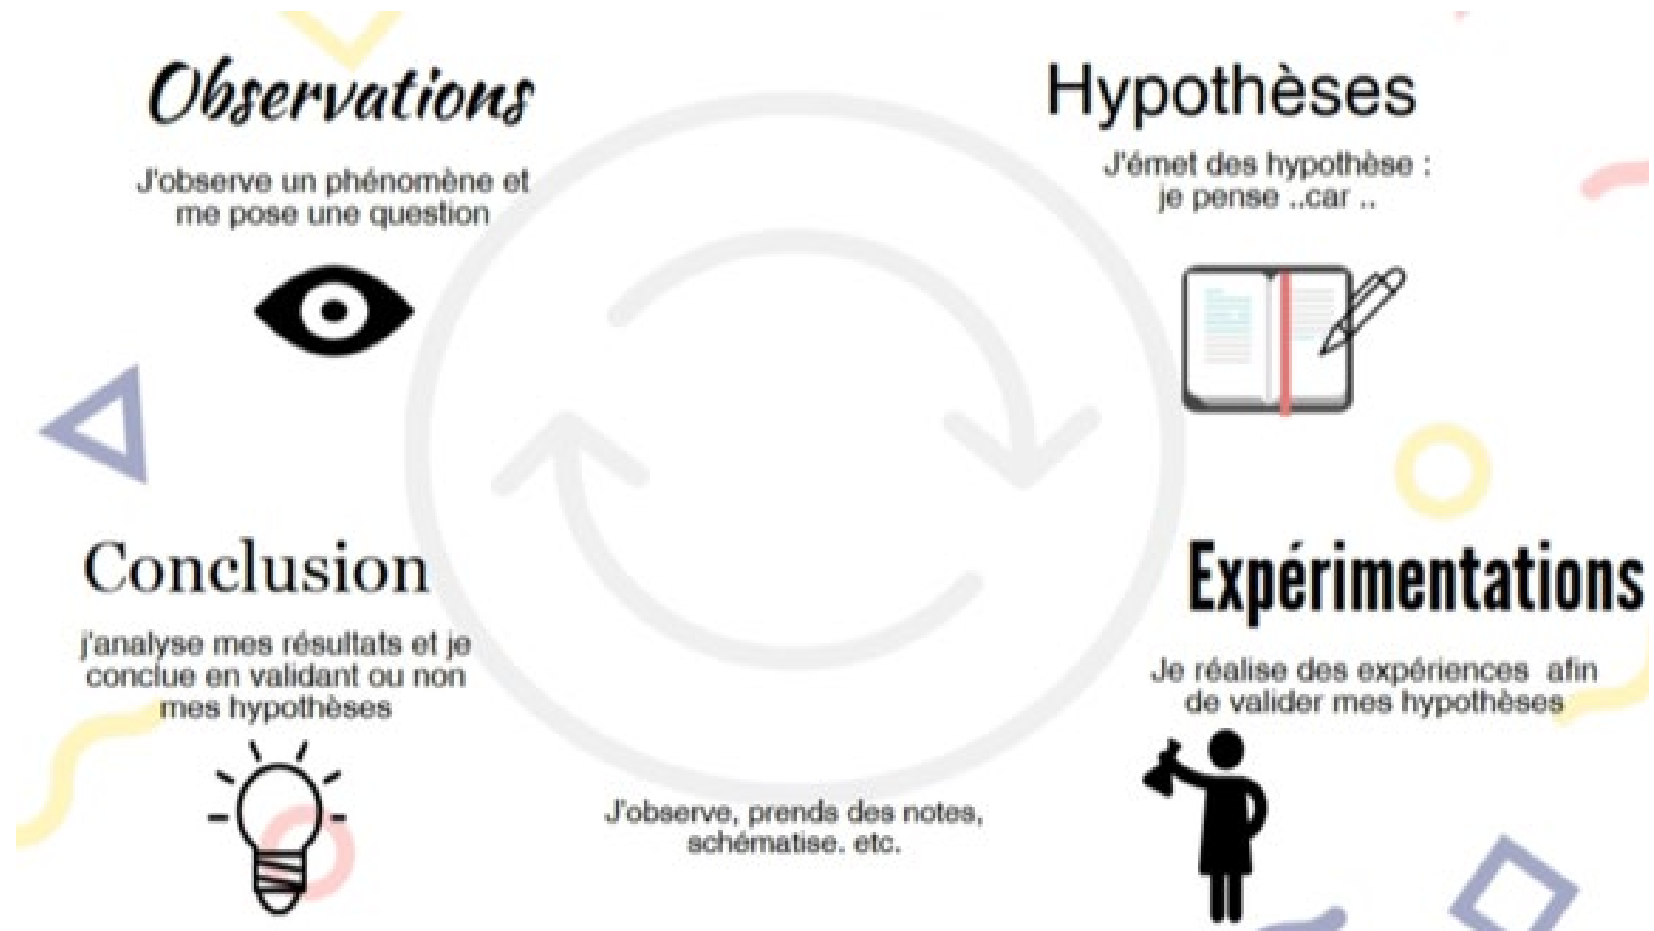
Observations

J'observe un phénomène et me pose une question

Hypothèses

J'émet des hypothèse : je pense ..car ..

Conclusion

j'analyse mes résultats et je conclue en validant ou non mes hypothèses

Expérimentations

Je réalise des expériences afin de valider mes hypothèses

J'observe, prends des notes, schématise. etc.